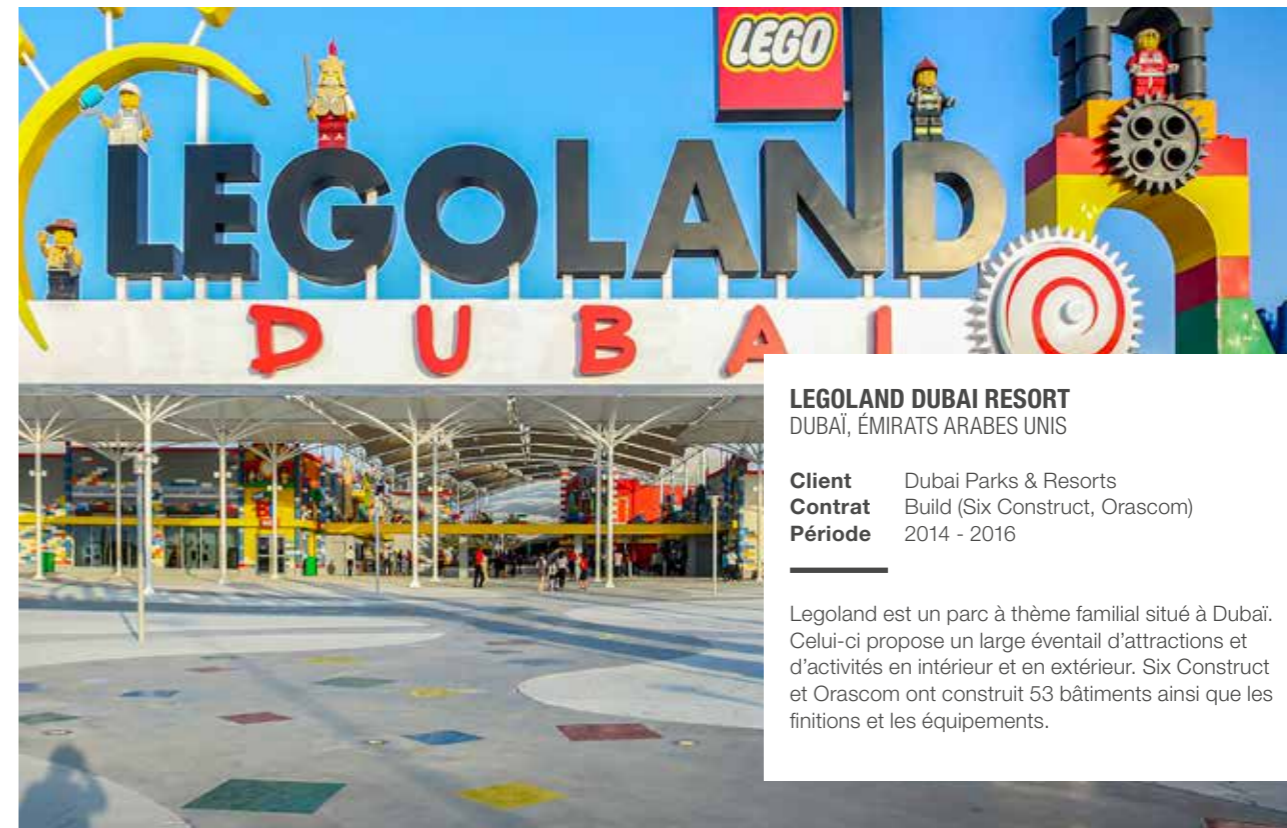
LEGO

LEGOLAND

DUBAI

LEGOLAND DUBAI RESORT
DUBAÏ, ÉMIRATS ARABES UNIS

| | |
|---|---|
| **Client** | Dubai Parks & Resorts |
| **Contrat** | Build (Six Construct, Orascom) |
| **Période** | 2014 - 2016 |

Legoland est un parc à thème familial situé à Dubaï. Celui-ci propose un large éventail d'attractions et d'activités en intérieur et en extérieur. Six Construct et Orascom ont construit 53 bâtiments ainsi que les finitions et les équipements.